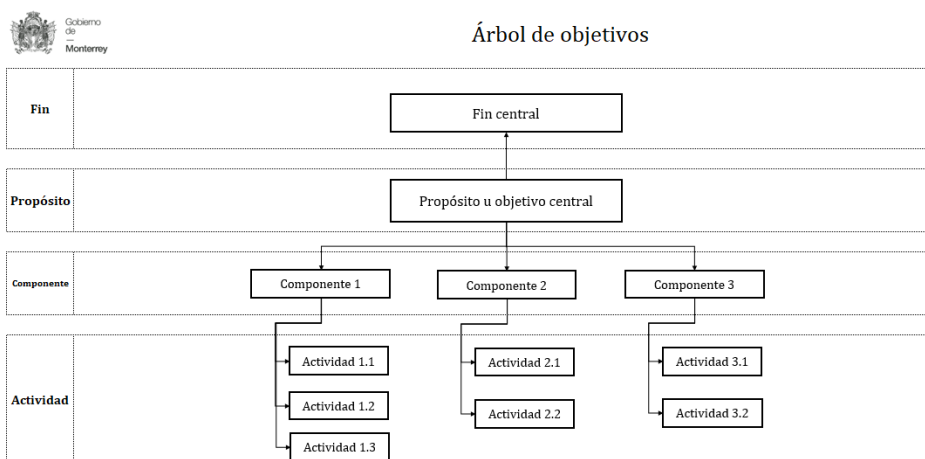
Gobierno de Monterrey

Árbol de objetivos

Fin

Fin central

Propósito

Propósito u objetivo central

Componente

Componente 1

Componente 2

Componente 3

Actividad

Actividad 1.1

Actividad 1.2

Actividad 1.3

Actividad 2.1

Actividad 2.2

Actividad 3.1

Actividad 3.2